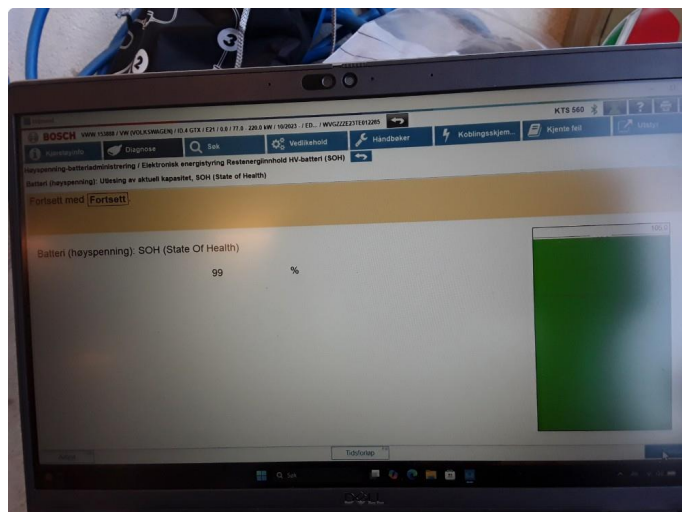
BOSCH VWW 153888 / VW (VOLKSWAGEN) / ID.4 GTX / E21 / 0.0 / 77.0 220.0 kW / 10/2023 / ED... / WVGZZZE2ZTE012285

KTS 560

Kjøretøyinfo

Diagnose

Søk

Vedlikehold

Håndbøker

Koblingsskjem...

Kjente feil

Utstyr

Høyspenning-batteriadministrering / Elektronisk energistyring Restenergiinnhold HV-batteri (SOH)

Batteri (høyspenning): Utlesing av aktuell kapasitet, SOH (State of Health)

Fortsett med Fortsett

Batteri (høyspenning): SOH (State Of Health)

99 %

100.0

Tidsforløp

Søk